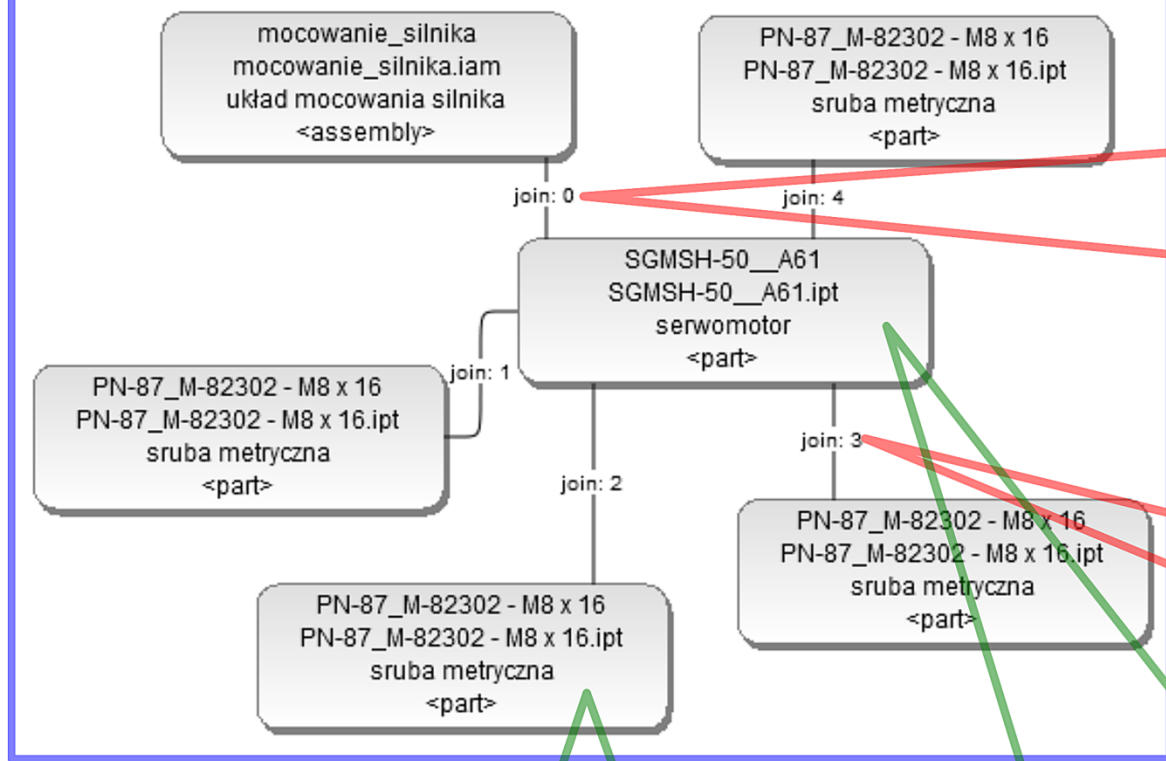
mocowanie_silnika
mocowanie_silnika.iam
układ mocowania silnika
<assembly>

PN-87_M-82302 - M8 x 16
PN-87_M-82302 - M8 x 16.ipt
sruba metryczna
<part>

join: 0

join: 4

SGMSH-50__A61
SGMSH-50__A61.ipt
serwomotor
<part>

join: 1

PN-87_M-82302 - M8 x 16
PN-87_M-82302 - M8 x 16.ipt
sruba metryczna
<part>

join: 3

join: 2

PN-87_M-82302 - M8 x 16
PN-87_M-82302 - M8 x 16.ipt
sruba metryczna
<part>

PN-87_M-82302 - M8 x 16
PN-87_M-82302 - M8 x 16.ipt
sruba metryczna
<part>